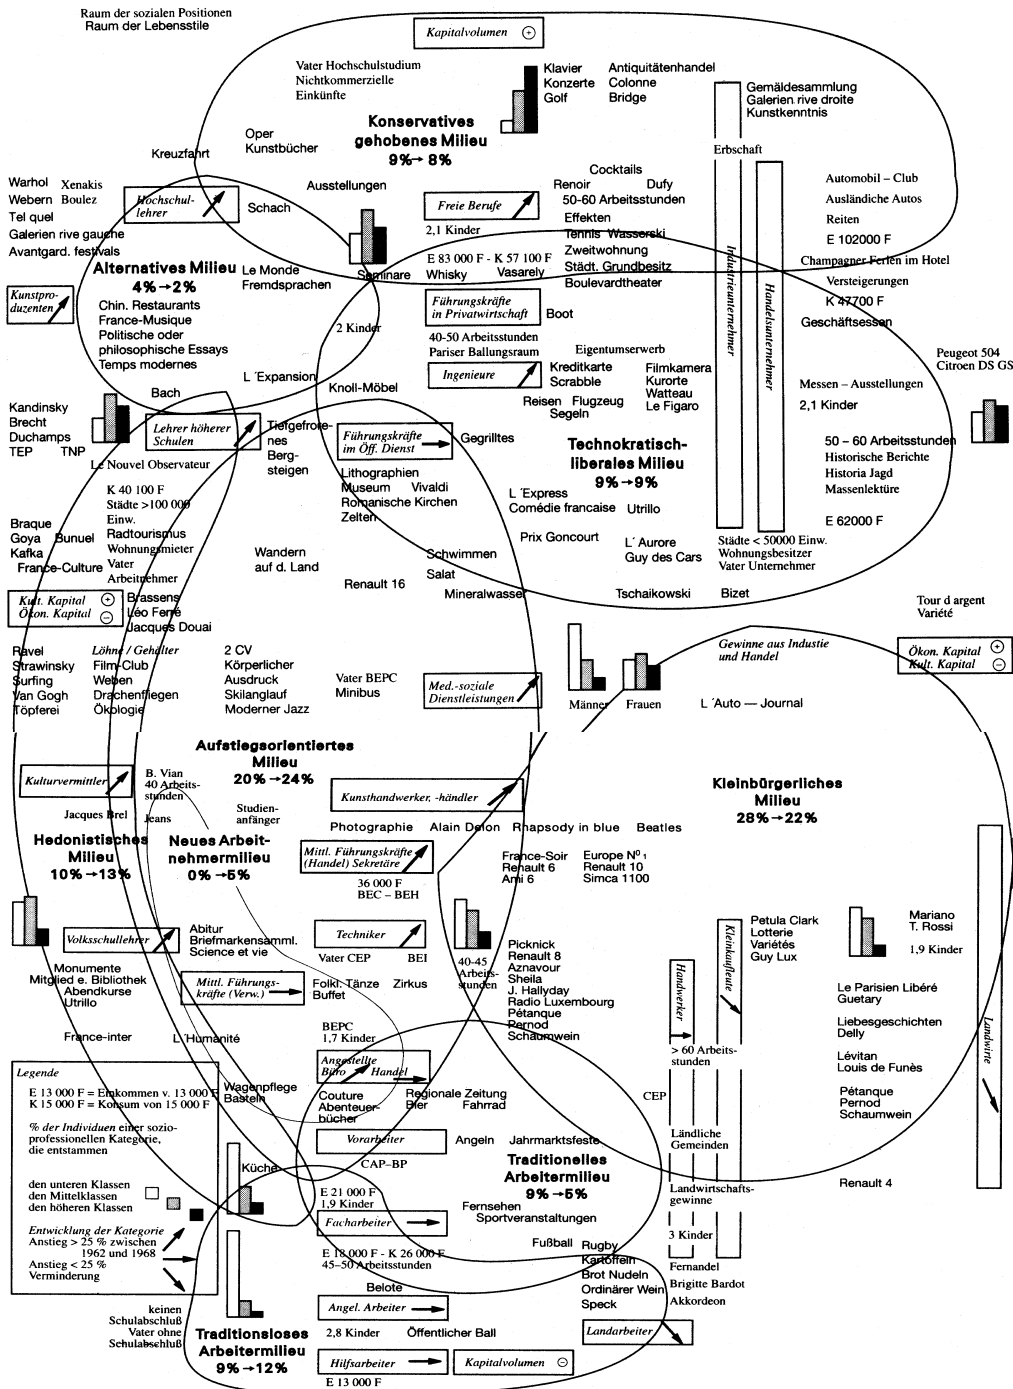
Raum der sozialen Positionen
Raum der Lebensstile

Kapitalvolumen +

Vater Hochschulstudium
Nichtkommerzielle Einkünfte

Klavier
Konzerte
Golf

Antiquitätenhandel
Colonne
Bridge

Gemäldesammlung
Galerien rive droite
Kunstkenntnis

Oper
Kunstbücher

Konservatives gehobenes Milieu
9%→8%

Erbschaft

Kreuzfahrt

Warhol
Webern
Tel quel
Galerien rive gauche
Avantgard. festivals

Xenakis
Boulez

Hochschullehrer

Ausstellungen

Schach

Freie Berufe

2,1 Kinder

Cocktails
Renoir
50-60 Arbeitsstunden
Effekten
Tennis Wasserski
Zweitwohnung
Städt. Grundbesitz
Boulevardtheater

Dufy

Automobil – Club
Ausländische Autos
Reiten
E 102000 F
Champagner Ferien im Hotel
Versteigerungen
K 47700 F
Geschäftsessen

Alternatives Milieu
4%→2%

Le Monde
Fremdsprachen

Seminare

E 83 000 F - K 57 100 F
Whisky
Vasarely

Industrieunternehmer

Handelsunternehmer

Kunstproduzenten

Chin. Restaurants
France-Musique
Politische oder philosophische Essays
Temps modernes

2 Kinder

Führungskräfte in Privatwirtschaft

Boot

40-50 Arbeitsstunden
Pariser Ballungsraum

Eigentumserwerb

Peugeot 504
Citroen DS GS

L´Expansion

Knoll-Möbel

Ingenieure

Kreditkarte
Scrabble

Filmkamera
Kurorte
Watteau
Le Figaro

Messen – Ausstellungen

2,1 Kinder

Bach

Kandinsky
Brecht
Duchamps
TEP
TNP

Lehrer höherer Schulen

Tiefgefrorenes
Bergsteigen

Führungskräfte im Öff. Dienst

Gegrilltes

Reisen
Segeln
Flugzeug

Technokratisch-liberales Milieu
9%→9%

50 – 60 Arbeitsstunden
Historische Berichte
Historia Jagd
Massenlektüre

Le Nouvel Observateur

K 40 100 F
Städte >100 000 Einw.
Radtourismus
Wohnungsmieter
Vater Arbeitnehmer

Lithographien
Museum
Romanische Kirchen
Zelten

Vivaldi

L´Express
Comédie francaise

Utrillo

E 62000 F

Braque
Goya
Kafka
France-Culture

Bunuel

Prix Goncourt

L´Aurore
Guy des Cars

Städte < 50000 Einw.
Wohnungsbesitzer
Vater Unternehmer

Wandern auf d. Land

Schwimmen
Salat
Mineralwasser

Renault 16

Tschaikowski

Bizet

Kult. Kapital +
Ökon. Kapital −

Brassens
Léo Ferré
Jacques Douai

Tour d argent
Variété

Ravel
Strawinsky
Surfing
Van Gogh
Töpferei

Löhne / Gehälter
Film-Club
Weben
Drachenfliegen
Ökologie

2 CV
Körperlicher Ausdruck
Skilanglauf
Moderner Jazz

Vater BEPC
Minibus

Med.-soziale Dienstleistungen

Männer
Frauen

Gewinne aus Industie und Handel

Ökon. Kapital +
Kult. Kapital −

L´Auto — Journal

Aufstiegsorientiertes Milieu
20%→24%

Kulturvermittler

B. Vian
40 Arbeitsstunden

Studienanfänger

Kunsthandwerker, -händler

Kleinbürgerliches Milieu
28%→22%

Jacques Brel

Jeans

Hedonistisches Milieu
10%→13%

Neues Arbeitnehmermilieu
0%→5%

Photographie
Alain Delon
Rhapsody in blue
Beatles

Mittl. Führungskräfte (Handel) Sekretäre

36 000 F
BEC – BEH

France-Soir
Renault 6
Ami 6

Europe N° 1
Renault 10
Simca 1100

Volksschullehrer

Abitur
Briefmarkensamml.
Science et vie

Techniker

Vater CEP
BEI

Picknick
Renault 8
Aznavour
Sheila
J. Hallyday
Radio Luxembourg
Pétanque
Pernod
Schaumwein

40-45 Arbeitsstunden

Petula Clark
Lotterie
Variétés
Guy Lux

Kleinkaufleute

Mariano
T. Rossi
1,9 Kinder

Monumente
Mitglied e. Bibliothek
Abendkurse
Utrillo

Mittl. Führungskräfte (Verw.)

Folkl. Tänze
Buffet
Zirkus

Handwerker

Le Parisien Libéré
Guetary

Liebesgeschichten
Delly

Lévitan
Louis de Funès

Pétanque
Pernod
Schaumwein

Landwirte

France-inter

L´Humanité

BEPC
1,7 Kinder

> 60 Arbeitsstunden

Legende
E 13 000 F = Einkommen v. 13 000 F
K 15 000 F = Konsum von 15 000 F
% der Individuen einer sozioprofessionellen Kategorie, die entstammen
den unteren Klassen
den Mittelklassen
den höheren Klassen
Entwicklung der Kategorie
Anstieg > 25 % zwischen 1962 und 1968
Anstieg < 25 %
Verminderung

Angestellte Büro Handel

Wagenpflege
Basteln

Couture
Abenteuerbücher

Regionale Zeitung
Bier
Fahrrad

CEP

Ländliche Gemeinden

Vorarbeiter

Angeln
Jahrmarktsfeste

CAP–BP

Traditionelles Arbeitermilieu
9%→5%

Landwirtschaftsgewinne

Renault 4

Küche

E 21 000 F
1,9 Kinder

Facharbeiter

Fernsehen
Sportveranstaltungen

3 Kinder

E 18 000 F - K 26 000 F
45–50 Arbeitsstunden

Fußball

Rugby
Kartoffeln
Brot Nudeln
Ordinärer Wein
Speck

Fernandel
Brigitte Bardot
Akkordeon

Belote

keinen Schulabschluß
Vater ohne Schulabschluß

Angel. Arbeiter

2,8 Kinder
Öffentlicher Ball

Landarbeiter

Traditionsloses Arbeitermilieu
9%→12%

Hilfsarbeiter

Kapitalvolumen −

E 13 000 F